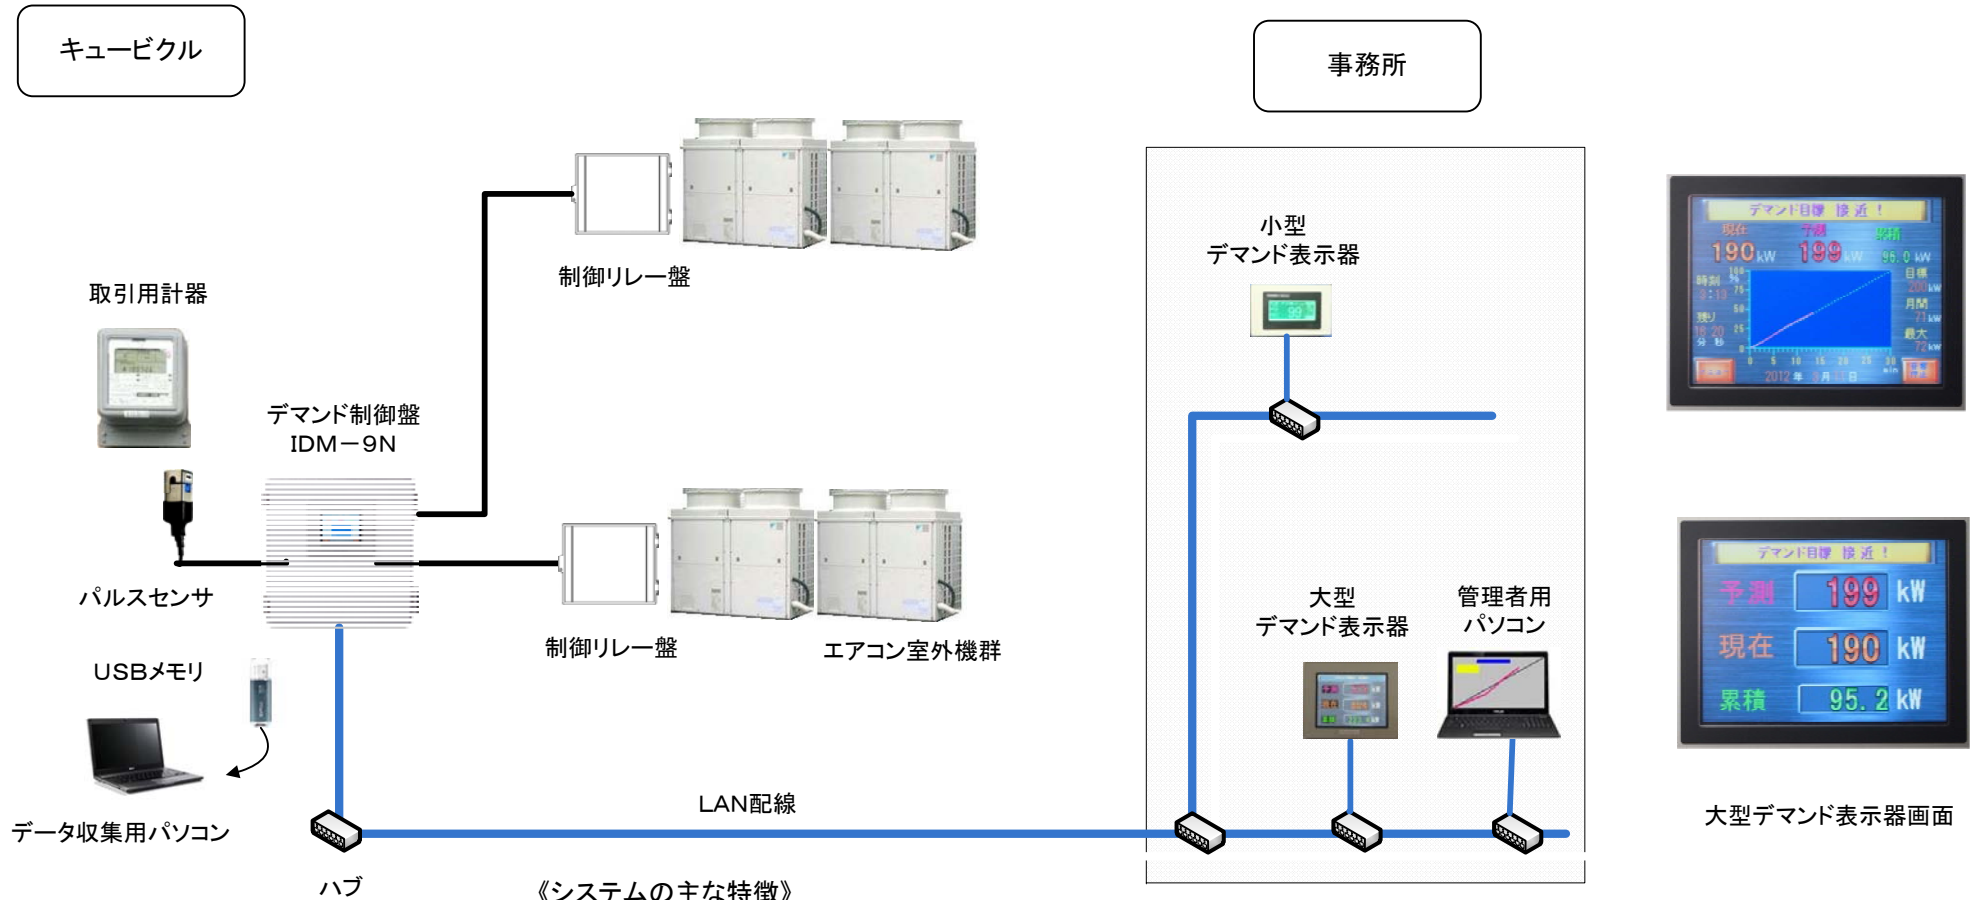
キュービクル

事務所

制御リレー盤

小型
デマンド表示器

取引用計器

デマンド制御盤
IDM－9N

パルスセンサ

制御リレー盤

エアコン室外機群

大型
デマンド表示器

管理者用
パソコン

USBメモリ

データ収集用パソコン

LAN配線

ハブ

《システムの主な特徴》

デマンド目標 接近！
現在 190 kW
予測 199 kW
累積 95.0 kW
時刻
目標
月間
最大
2012年 月 日

デマンド目標 接近！
予測 199 kW
現在 190 kW
累積 95.2 kW

大型デマンド表示器画面